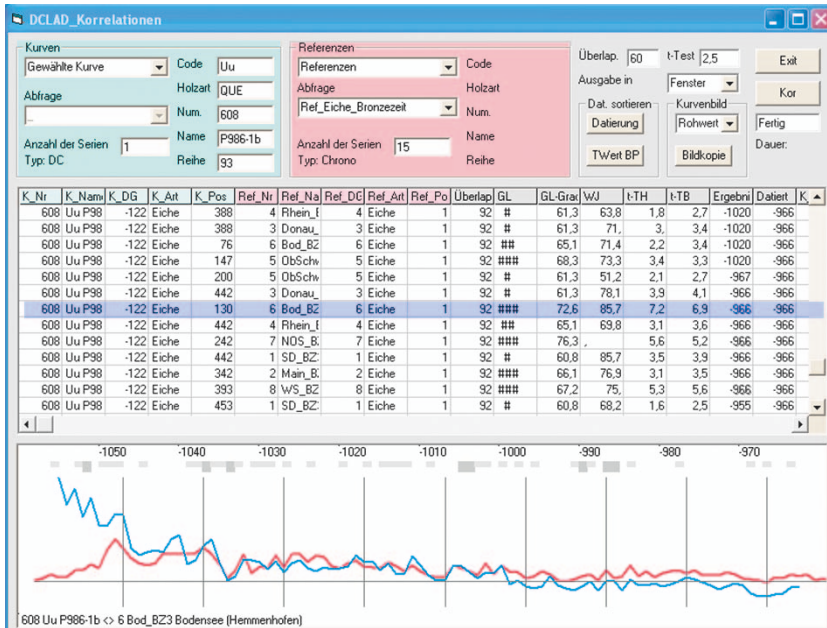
DCLAD_Korrelationen

Kurven
Gewählte Kurve
Abfrage
Anzahl der Serien 1
Typ: DC
Code Uu
Holzart QUE
Num. 608
Name P986-1b
Reihe 93

Referenzen
Referenzen
Abfrage
Ref_Eiche_Bronzezeit
Anzahl der Serien 15
Typ: Chrono
Code
Holzart
Num.
Name
Reihe

Überlap. 60
t-Test 2,5
Ausgabe in Fenster
Dat. sortieren
Datierung
TWert BP
Kurvenbild
Rohwert
Bildkopie
Exit
Kor
Fertig
Dauer:

| K_Nr | K_Nam | K_DG | K_Art | K_Pos | Ref_Nr | Ref_Na | Ref_DG | Ref_Art | Ref_Po | Überlap | GL | GL-Grad | WJ | t-TH | t-TB | Ergebni | Datiert |
|---|---|---|---|---|---|---|---|---|---|---|---|---|---|---|---|---|---|
| 608 | Uu P98 | -122 | Eiche | 388 | 4 | Rhein_ | 4 | Eiche | 1 | 92 | # | 61,3 | 63,8 | 1,8 | 2,7 | -1020 | -966 |
| 608 | Uu P98 | -122 | Eiche | 388 | 3 | Donau_ | 3 | Eiche | 1 | 92 | # | 61,3 | 71, | 3, | 3,4 | -1020 | -966 |
| 608 | Uu P98 | -122 | Eiche | 76 | 6 | Bod_BZ | 6 | Eiche | 1 | 92 | ## | 65,1 | 71,4 | 2,2 | 3,4 | -1020 | -966 |
| 608 | Uu P98 | -122 | Eiche | 147 | 5 | ObSchw | 5 | Eiche | 1 | 92 | ### | 68,3 | 73,3 | 3,4 | 3,3 | -1020 | -966 |
| 608 | Uu P98 | -122 | Eiche | 200 | 5 | ObSchw | 5 | Eiche | 1 | 92 | # | 61,3 | 51,2 | 2,1 | 2,7 | -967 | -966 |
| 608 | Uu P98 | -122 | Eiche | 442 | 3 | Donau_ | 3 | Eiche | 1 | 92 | # | 61,3 | 78,1 | 3,9 | 4,1 | -966 | -966 |
| 608 | Uu P98 | -122 | Eiche | 130 | 6 | Bod_BZ | 6 | Eiche | 1 | 92 | ### | 72,6 | 85,7 | 7,2 | 6,9 | -966 | -966 |
| 608 | Uu P98 | -122 | Eiche | 442 | 4 | Rhein_ | 4 | Eiche | 1 | 92 | ## | 65,1 | 69,8 | 3,1 | 3,6 | -966 | -966 |
| 608 | Uu P98 | -122 | Eiche | 242 | 7 | NOS_B | 7 | Eiche | 1 | 92 | ### | 76,3 | , | 5,6 | 5,2 | -966 | -966 |
| 608 | Uu P98 | -122 | Eiche | 442 | 1 | SD_BZ | 1 | Eiche | 1 | 92 | # | 60,8 | 85,7 | 3,5 | 3,9 | -966 | -966 |
| 608 | Uu P98 | -122 | Eiche | 342 | 2 | Main_B | 2 | Eiche | 1 | 92 | ### | 66,1 | 76,9 | 3,1 | 3,5 | -966 | -966 |
| 608 | Uu P98 | -122 | Eiche | 393 | 8 | WS_BZ | 8 | Eiche | 1 | 92 | ### | 67,2 | 75, | 5,3 | 5,6 | -966 | -966 |
| 608 | Uu P98 | -122 | Eiche | 453 | 1 | SD_BZ | 1 | Eiche | 1 | 92 | # | 60,8 | 68,2 | 1,6 | 2,5 | -955 | -966 |

-1050 -1040 -1030 -1020 -1010 -1000 -990 -980 -970

608 Uu P986-1b <> 6 Bod_BZ3 Bodensee (Hemmenhofen)